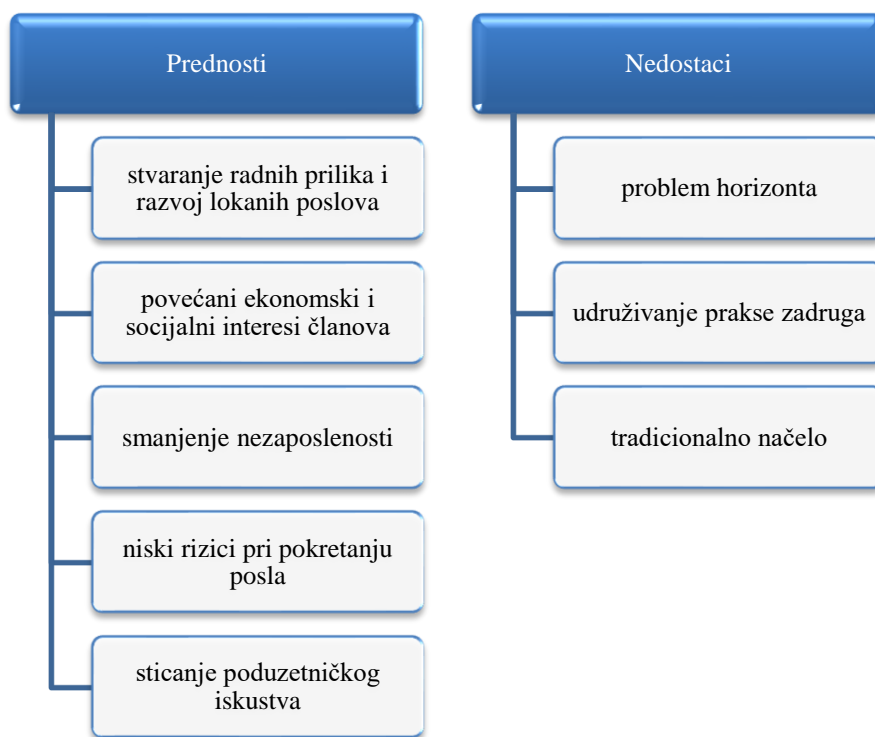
Prednosti

stvaranje radnih prilika i razvoj lokanih poslova

povećani ekonomski i socijalni interesi članova

smanjenje nezaposlenosti

niski rizici pri pokretanju posla

sticanje poduzetničkog iskustva

Nedostaci

problem horizonta

udruživanje prakse zadruga

tradicionalno načelo